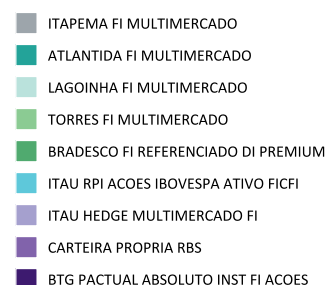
ITAPEMA FI MULTIMERCADO
ATLANTIDA FI MULTIMERCADO
LAGOINHA FI MULTIMERCADO
TORRES FI MULTIMERCADO
BRADESCO FI REFERENCIADO DI PREMIUM
ITAU RPI ACOES IBOVESPA ATIVO FICFI
ITAU HEDGE MULTIMERCADO FI
CARTEIRA PROPRIA RBS
BTG PACTUAL ABSOLUTO INST FI ACOES